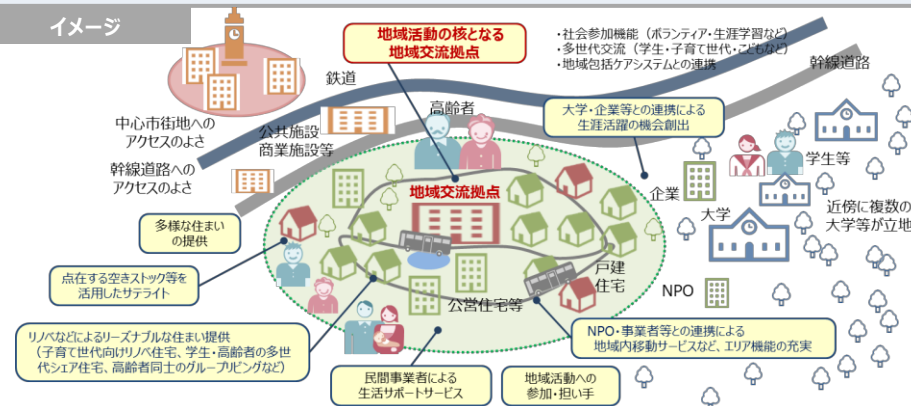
イメージ

地域活動の核となる
地域交流拠点

・社会参加機能（ボランティア・生涯学習など）
・多世代交流（学生・子育て世代・こどもなど）
・地域包括ケアシステムとの連携

幹線道路

鉄道

中心市街地へのアクセスのよさ

幹線道路へのアクセスのよさ

公共施設
商業施設等

高齢者

大学・企業等との連携による
生涯活躍の機会創出

学生等

企業

大学

近傍に複数の大学等が立地

地域交流拠点

多様な住まいの提供

点在する空きストック等を活用したサテライト

戸建住宅

公営住宅等

NPO

リノベなどによるリーズナブルな住まい提供
（子育て世代向けリノベ住宅、学生・高齢者の多世代シェア住宅、高齢者同士のグループリビングなど）

NPO・事業者等との連携による
地域内移動サービスなど、エリア機能の充実

民間事業者による
生活サポートサービス

地域活動への
参加・担い手